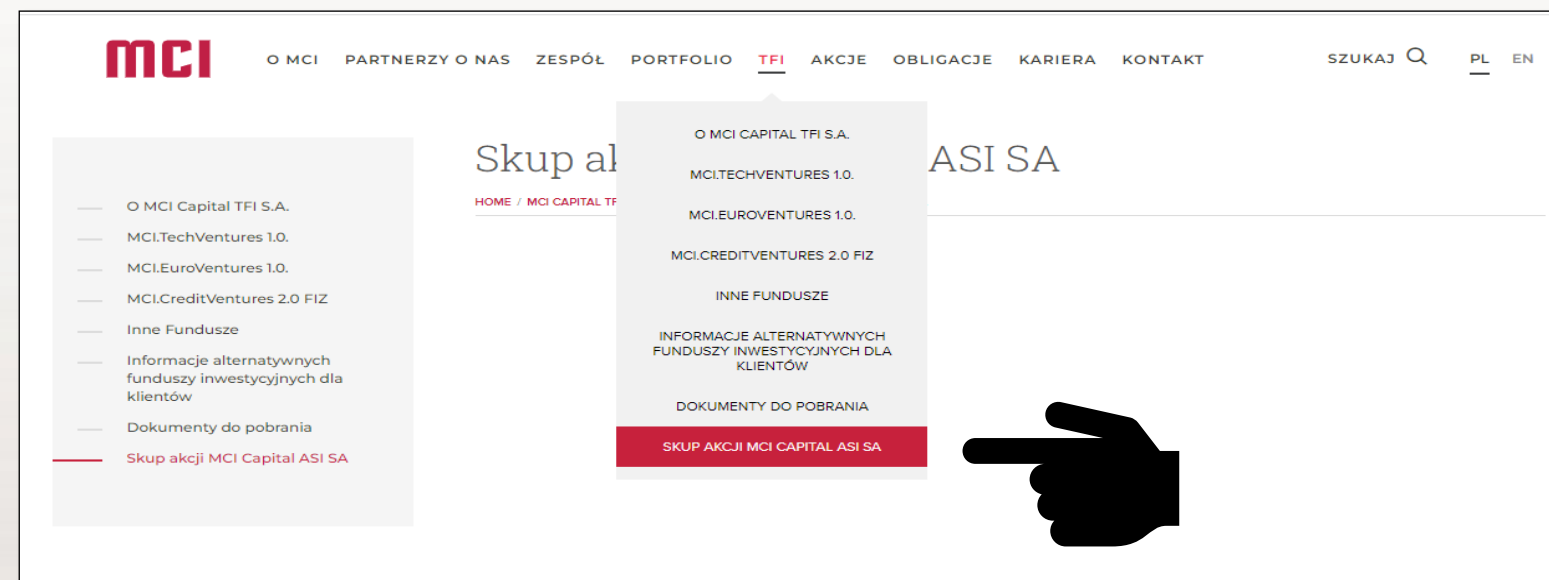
MCI

O MCI PARTNERZY O NAS ZESPÓŁ PORTFOLIO TFI AKCJE OBLIGACJE KARIERA KONTAKT

SZUKAJ

PL EN

O MCI CAPITAL TFI S.A.
MCI.TECHVENTURES 1.0.
MCI.EUROVENTURES 1.0.
MCI.CREDITVENTURES 2.0 FIZ
INNE FUNDUSZE
INFORMACJE ALTERNATYWNYCH FUNDUSZY INWESTYCYJNYCH DLA KLIENTÓW
DOKUMENTY DO POBRANIA
SKUP AKCJI MCI CAPITAL ASI SA

O MCI Capital TFI S.A.
MCI.TechVentures 1.0.
MCI.EuroVentures 1.0.
MCI.CreditVentures 2.0 FIZ
Inne Fundusze
Informacje alternatywnych funduszy inwestycyjnych dla klientów
Dokumenty do pobrania
Skup akcji MCI Capital ASI SA

Skup ak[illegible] ASI SA

HOME / MCI CAPITAL TF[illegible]